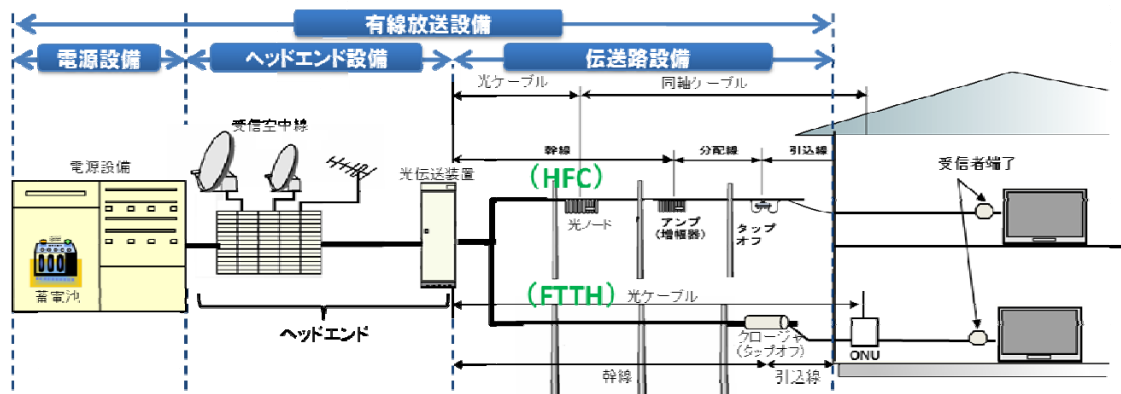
有線放送設備

電源設備

ヘッドエンド設備

伝送路設備

光ケーブル

同軸ケーブル

幹線

分配線

引込線

受信空中線

電源設備

光伝送装置

(HFC)

受信者端子

光ノード

アンプ
(増幅器)

タップ
オフ

蓄電池

(FTTH)

光ケーブル

ヘッドエンド

クロージャ
(タップオフ)

ONU

幹線

引込線